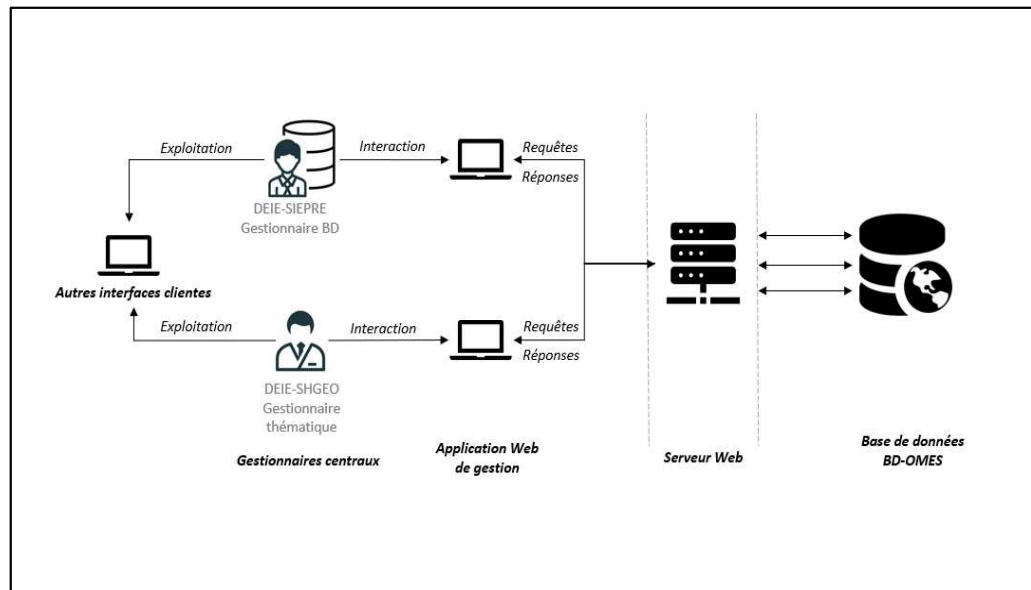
Exploitation

Interaction

Requêtes

Réponses

DEIE-SIEPRE
Gestionnaire BD

Autres interfaces clientes

Exploitation

Interaction

Requêtes

Réponses

DEIE-SHGEO
Gestionnaire thématique

Gestionnaires centraux

Application Web de gestion

Serveur Web

Base de données
BD-OMES